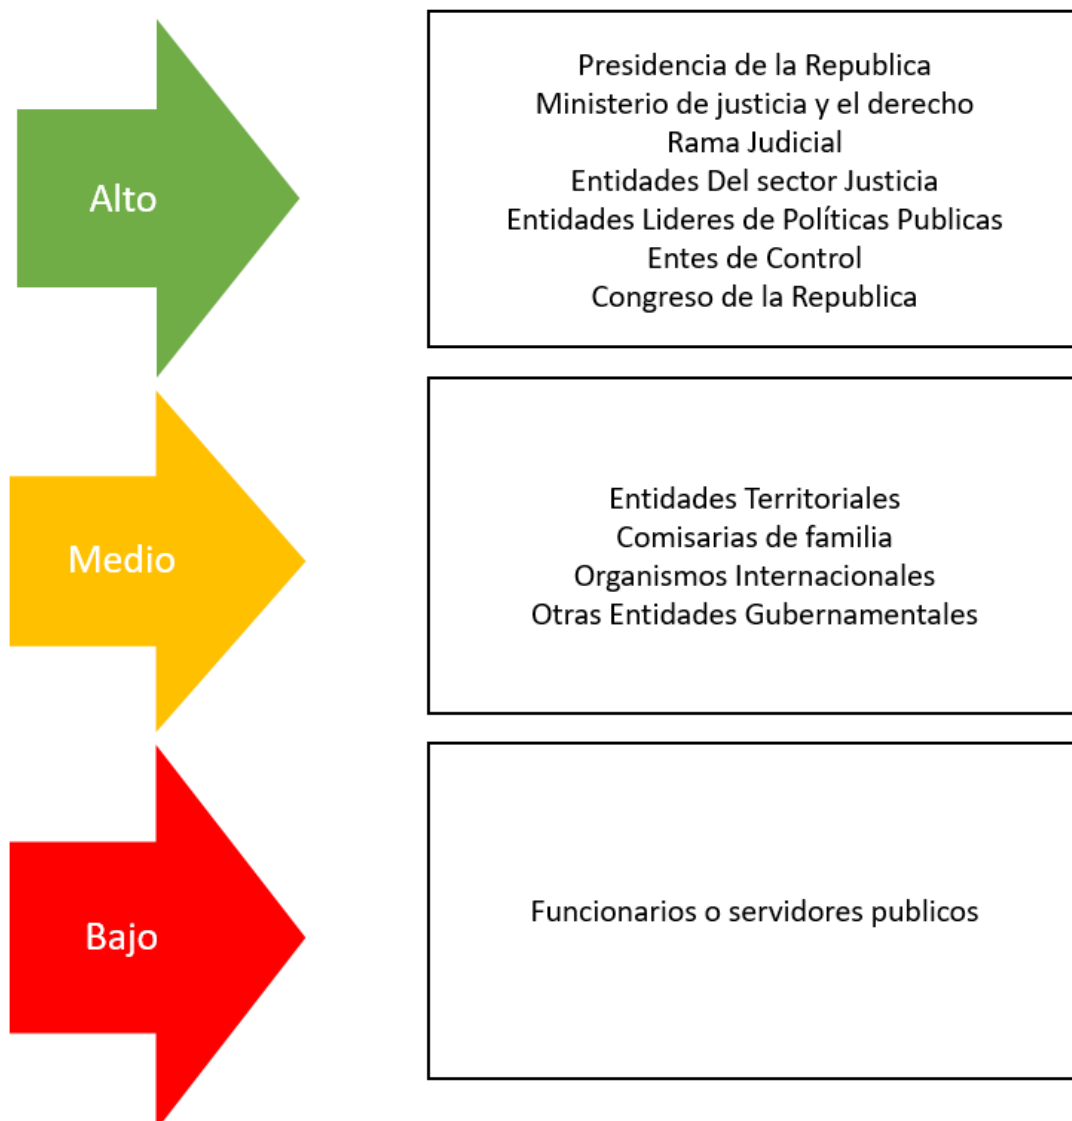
Alto

Presidencia de la Republica
Ministerio de justicia y el derecho
Rama Judicial
Entidades Del sector Justicia
Entidades Lideres de Políticas Publicas
Entes de Control
Congreso de la Republica

Medio

Entidades Territoriales
Comisarias de familia
Organismos Internacionales
Otras Entidades Gubernamentales

Bajo

Funcionarios o servidores publicos